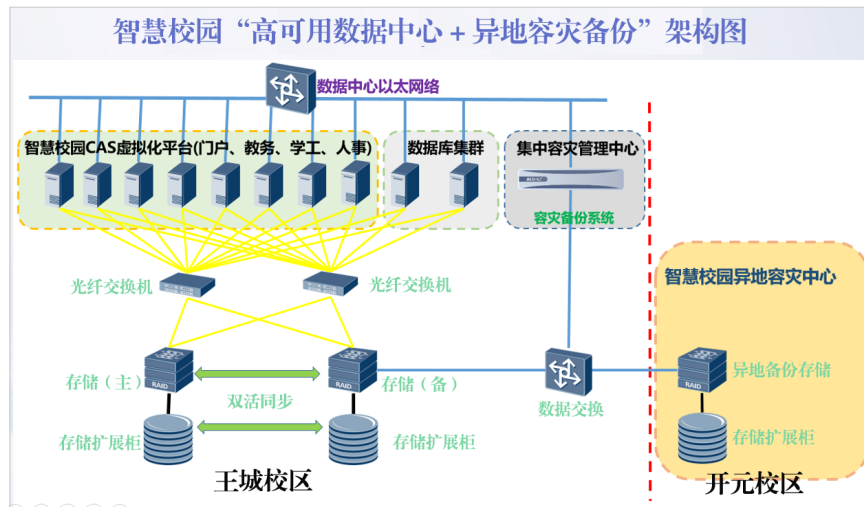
智慧校园“高可用数据中心＋异地容灾备份”架构图

数据中心以太网络

智慧校园CAS虚拟化平台(门户、教务、学工、人事)

数据库集群

集中容灾管理中心

容灾备份系统

光纤交换机

光纤交换机

智慧校园异地容灾中心

存储（主）

双活同步

存储（备）

数据交换

异地备份存储

存储扩展柜

存储扩展柜

存储扩展柜

王城校区

开元校区